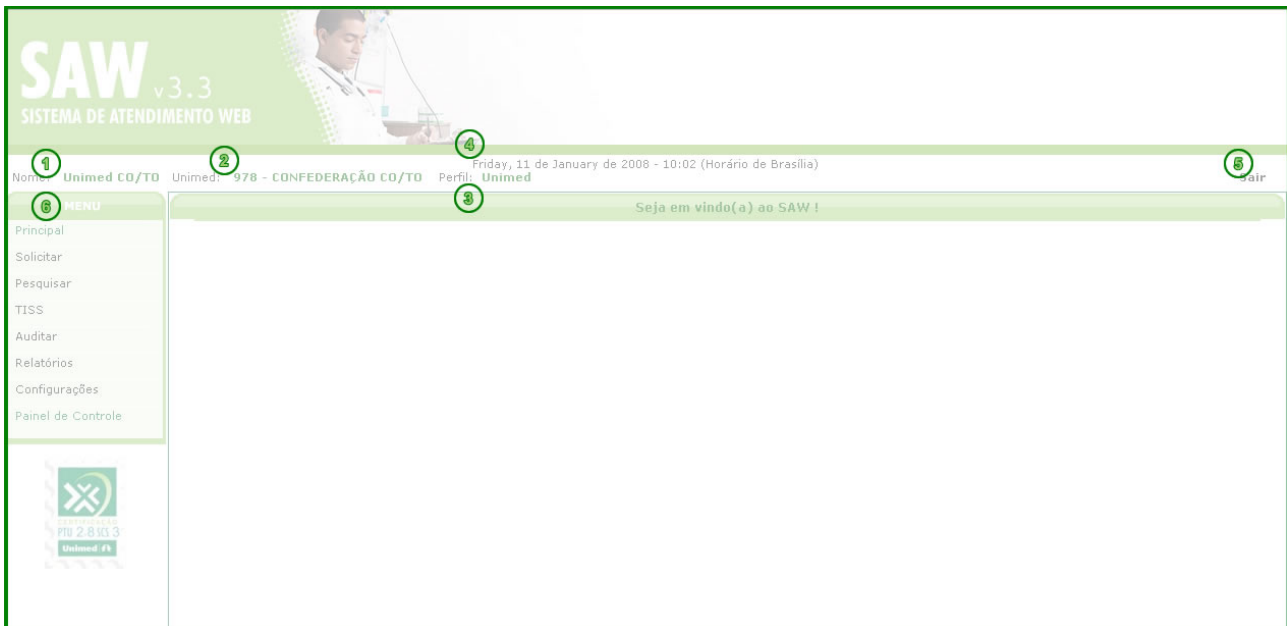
SAW v3.3
SISTEMA DE ATENDIMENTO WEB

4
Friday, 11 de January de 2008 - 10:02 (Horário de Brasília)

1
Nome: Unimed CO/TO
2
Unimed: 978 - CONFEDERAÇÃO CO/TO
Perfil: Unimed
3
5
Sair

6
MENU

Seja em vindo(a) ao SAW !

Principal
Solicitar
Pesquisar
TISS
Auditar
Relatórios
Configurações
Painel de Controle

CERTIFICAÇÃO
PTU 2.8 SCS 3
Unimed